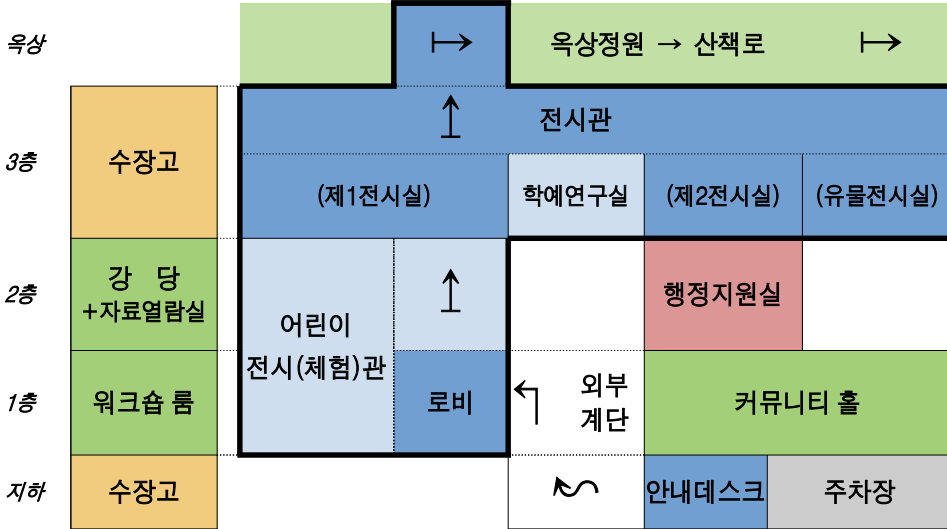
| | | | | | | |
|---|---|---|---|---|---|---|
| 옥상 | | | ↦ | 옥상정원 → 산책로 ↦ | | |
| 3층 | 수장고 | 전시관 | | | | |
| | | (제1전시실) | | 학예연구실 | (제2전시실) | (유물전시실) |
| 2층 | 강 당 +자료열람실 | 어린이 전시(체험)관 | ↥ | | 행정지원실 | |
| 1층 | 워크숍 룸 | | 로비 | ↰ 외부 계단 | 커뮤니티 홀 | |
| 지하 | 수장고 | | | | 안내데스크 | 주차장 |